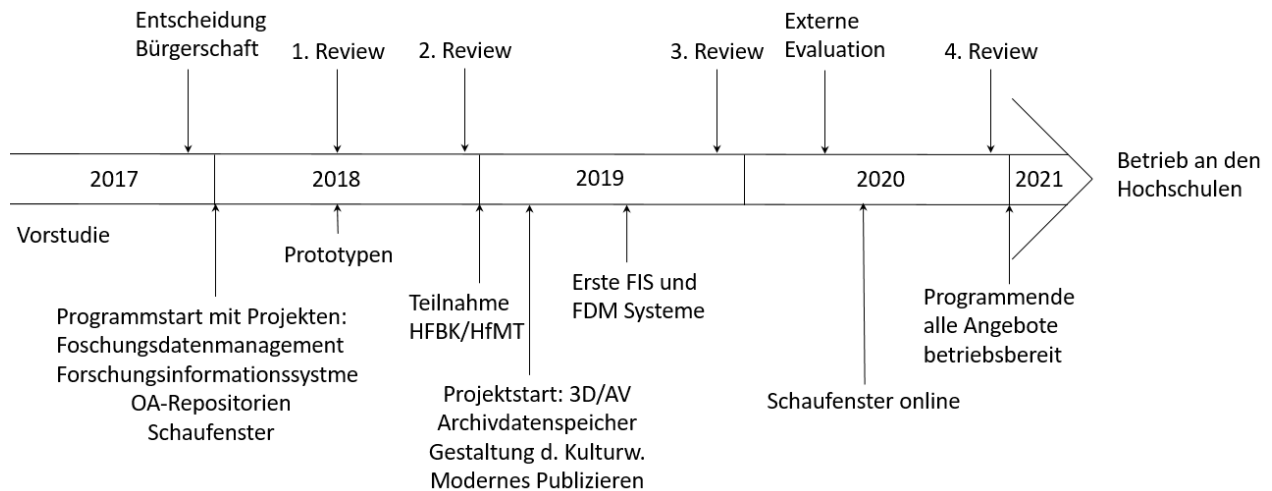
Entscheidung Bürgerschaft

1. Review

2. Review

3. Review

Externe Evaluation

4. Review

2017

2018

2019

2020

2021

Betrieb an den Hochschulen

Vorstudie

Prototypen

Teilnahme HFBK/HfMT

Erste FIS und FDM Systeme

Programmende alle Angebote betriebsbereit

Programmstart mit Projekten: Foschungsdatenmanagement Forschungsinformationssysytme OA-Repositorien Schaufenster

Projektstart: 3D/AV Archivdatenspeicher Gestaltung d. Kulturw. Modernes Publizieren

Schaufenster online